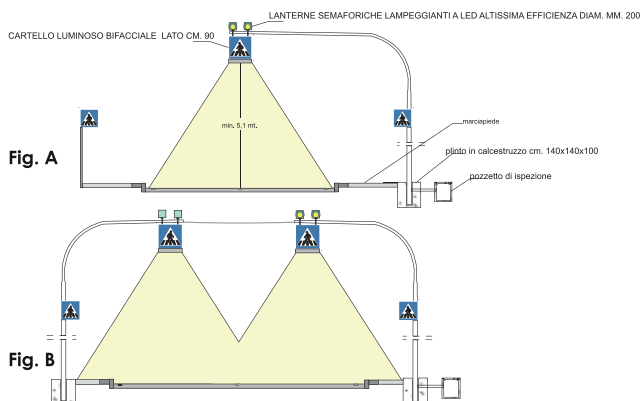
LANTERNE SEMAFORICHE LAMPEGGIANTI A LED ALTISSIMA EFFICIENZA DIAM. MM. 200

CARTELLO LUMINOSO BIFACCIALE LATO CM. 90

min. 5,1 mt.

marciapiede

plinto in calcestruzzo cm. 140x140x100

pozzetto di ispezione

Fig. A

Fig. B